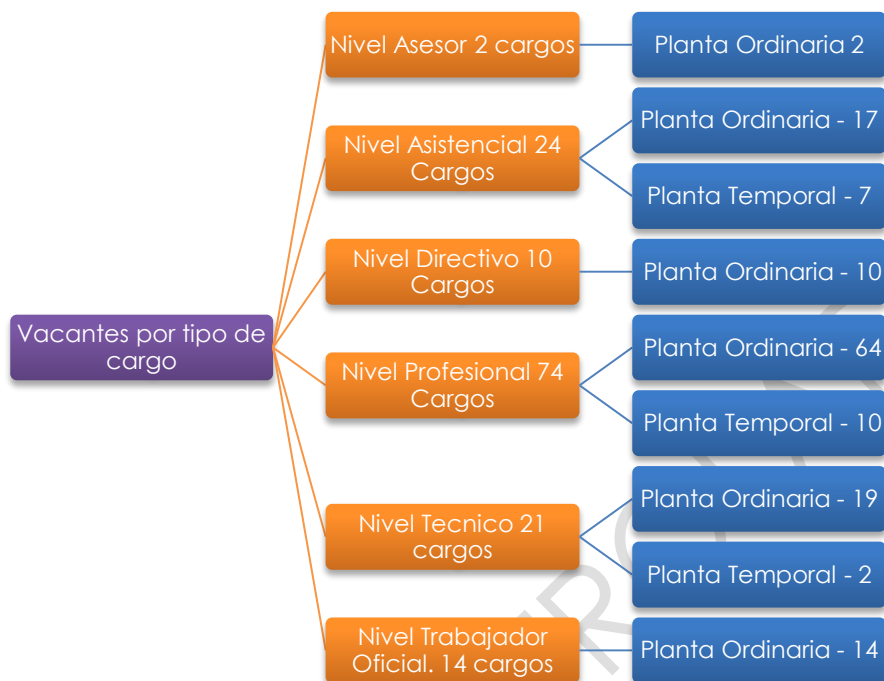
Vacantes por tipo de cargo

Nivel Asesor 2 cargos
Planta Ordinaria 2

Nivel Asistencial 24 Cargos
Planta Ordinaria - 17
Planta Temporal - 7

Nivel Directivo 10 Cargos
Planta Ordinaria - 10

Nivel Profesional 74 Cargos
Planta Ordinaria - 64
Planta Temporal - 10

Nivel Tecnico 21 cargos
Planta Ordinaria - 19
Planta Temporal - 2

Nivel Trabajador Oficial. 14 cargos
Planta Ordinaria - 14